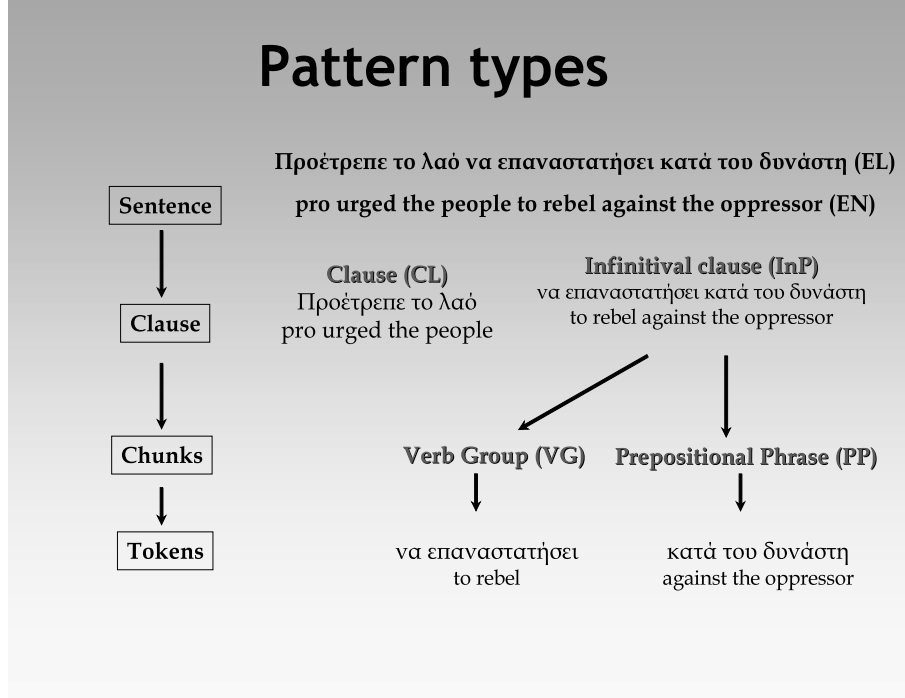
Pattern types

Προέτρεπε το λαό να επαναστατήσει κατά του δυνάστη (EL)

pro urged the people to rebel against the oppressor (EN)

Sentence

Clause

Chunks

Tokens

Clause (CL)
Προέτρεπε το λαό
pro urged the people

Infinitival clause (InP)
να επαναστατήσει κατά του δυνάστη
to rebel against the oppressor

Verb Group (VG)

Prepositional Phrase (PP)

να επαναστατήσει
to rebel

κατά του δυνάστη
against the oppressor